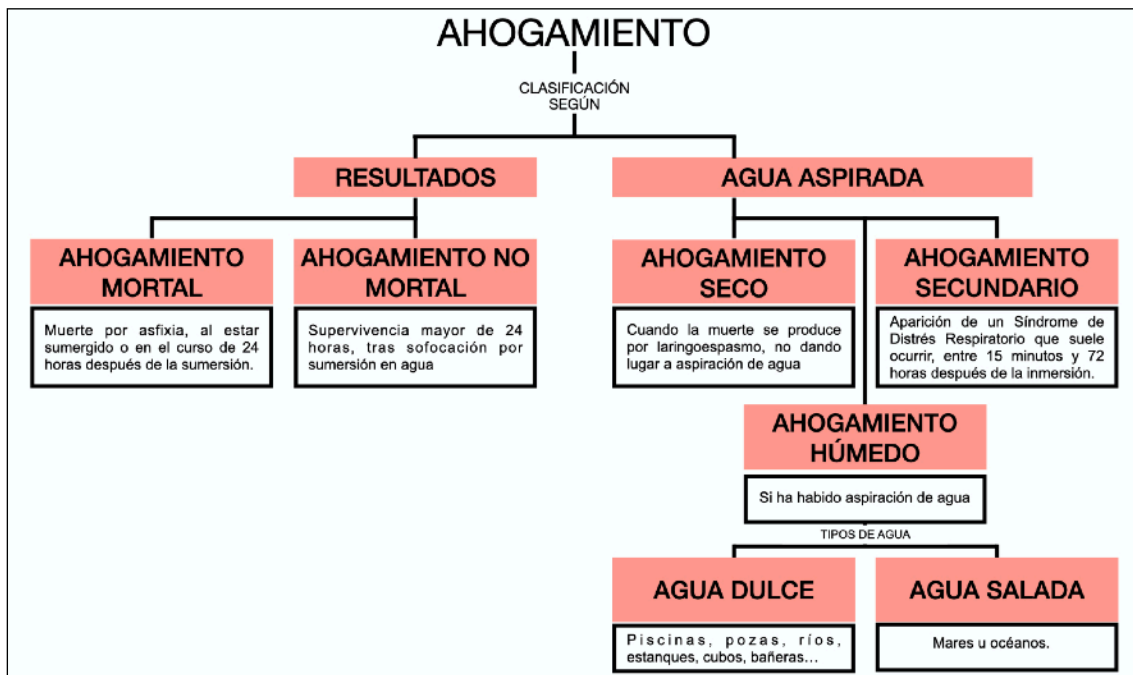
AHOGAMIENTO

CLASIFICACIÓN SEGÚN

RESULTADOS

AHOGAMIENTO MORTAL

Muerte por asfixia, al estar sumergido o en el curso de 24 horas después de la sumersión.

AHOGAMIENTO NO MORTAL

Supervivencia mayor de 24 horas, tras sofocación por sumersión en agua

AGUA ASPIRADA

AHOGAMIENTO SECO

Cuando la muerte se produce por laringoespasmo, no dando lugar a aspiración de agua

AHOGAMIENTO SECUNDARIO

Aparición de un Síndrome de Distrés Respiratorio que suele ocurrir, entre 15 minutos y 72 horas después de la inmersión.

AHOGAMIENTO HÚMEDO

Si ha habido aspiración de agua

TIPOS DE AGUA

AGUA DULCE

Piscinas, pozas, ríos, estanques, cubos, bañeras…

AGUA SALADA

Mares u océanos.